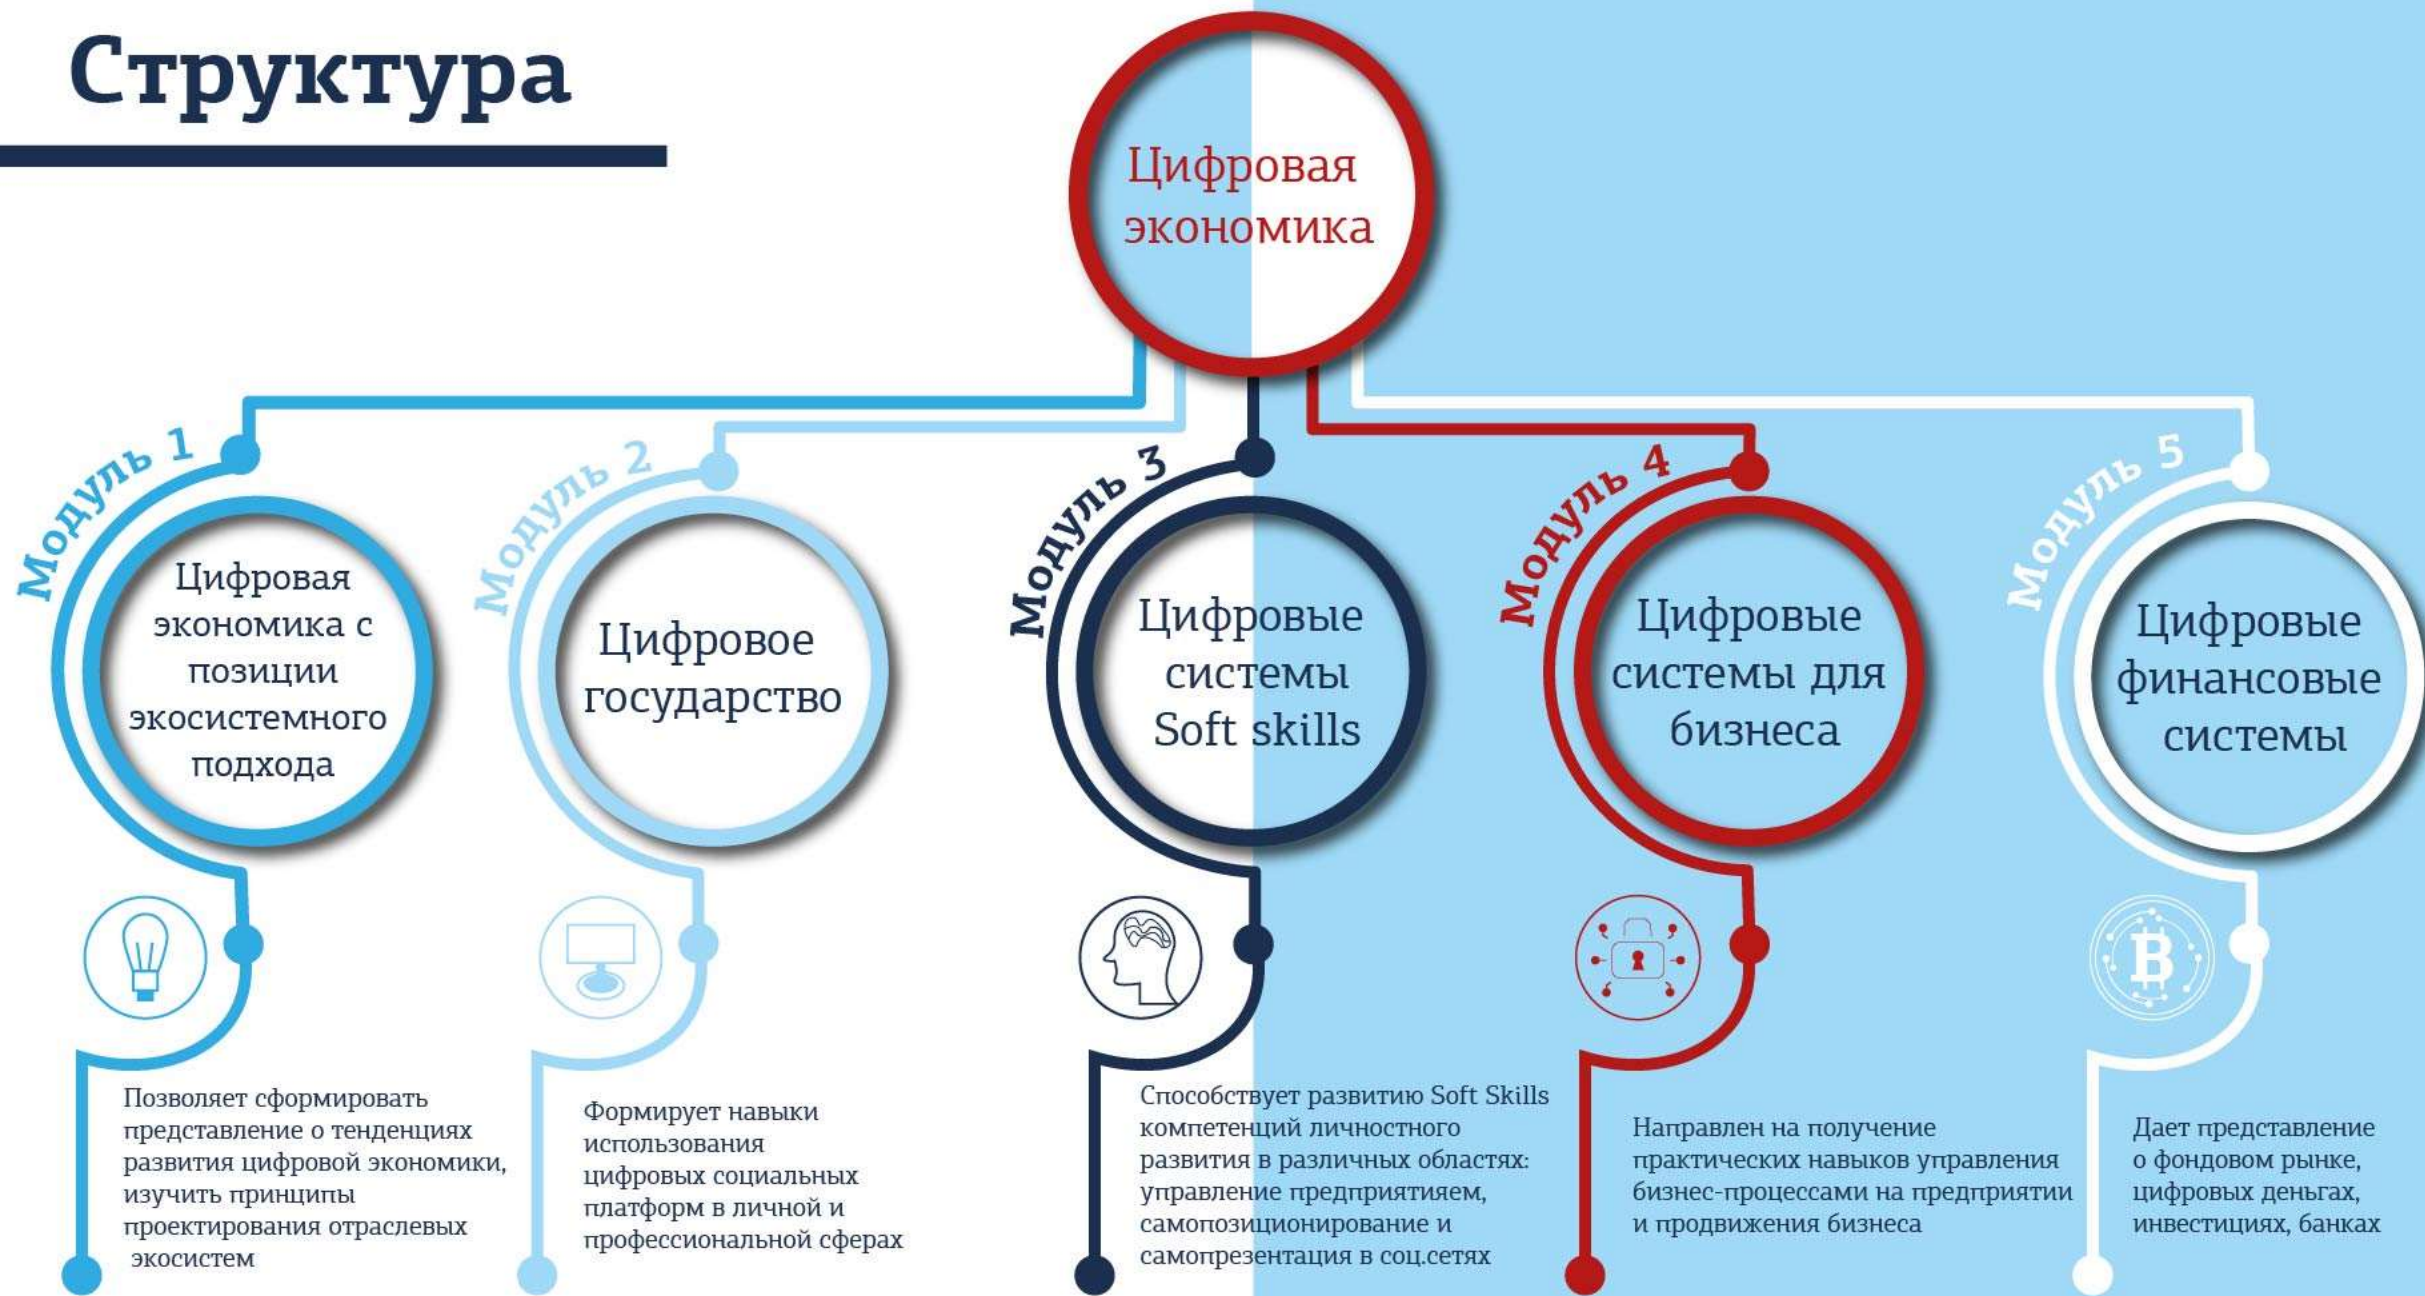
Структура

Цифровая экономика

Модуль 1
Цифровая экономика с позиции экосистемного подхода
Позволяет сформировать представление о тенденциях развития цифровой экономики, изучить принципы проектирования отраслевых экосистем

Модуль 2
Цифровое государство
Формирует навыки использования цифровых социальных платформ в личной и профессиональной сферах

Модуль 3
Цифровые системы Soft skills
Способствует развитию Soft Skills компетенций личностного развития в различных областях: управление предприятием, самопозиционирование и самопрезентация в соц.сетях

Модуль 4
Цифровые системы для бизнеса
Направлен на получение практических навыков управления бизнес-процессами на предприятии и продвижения бизнеса

Модуль 5
Цифровые финансовые системы
Дает представление о фондовом рынке, цифровых деньгах, инвестициях, банках